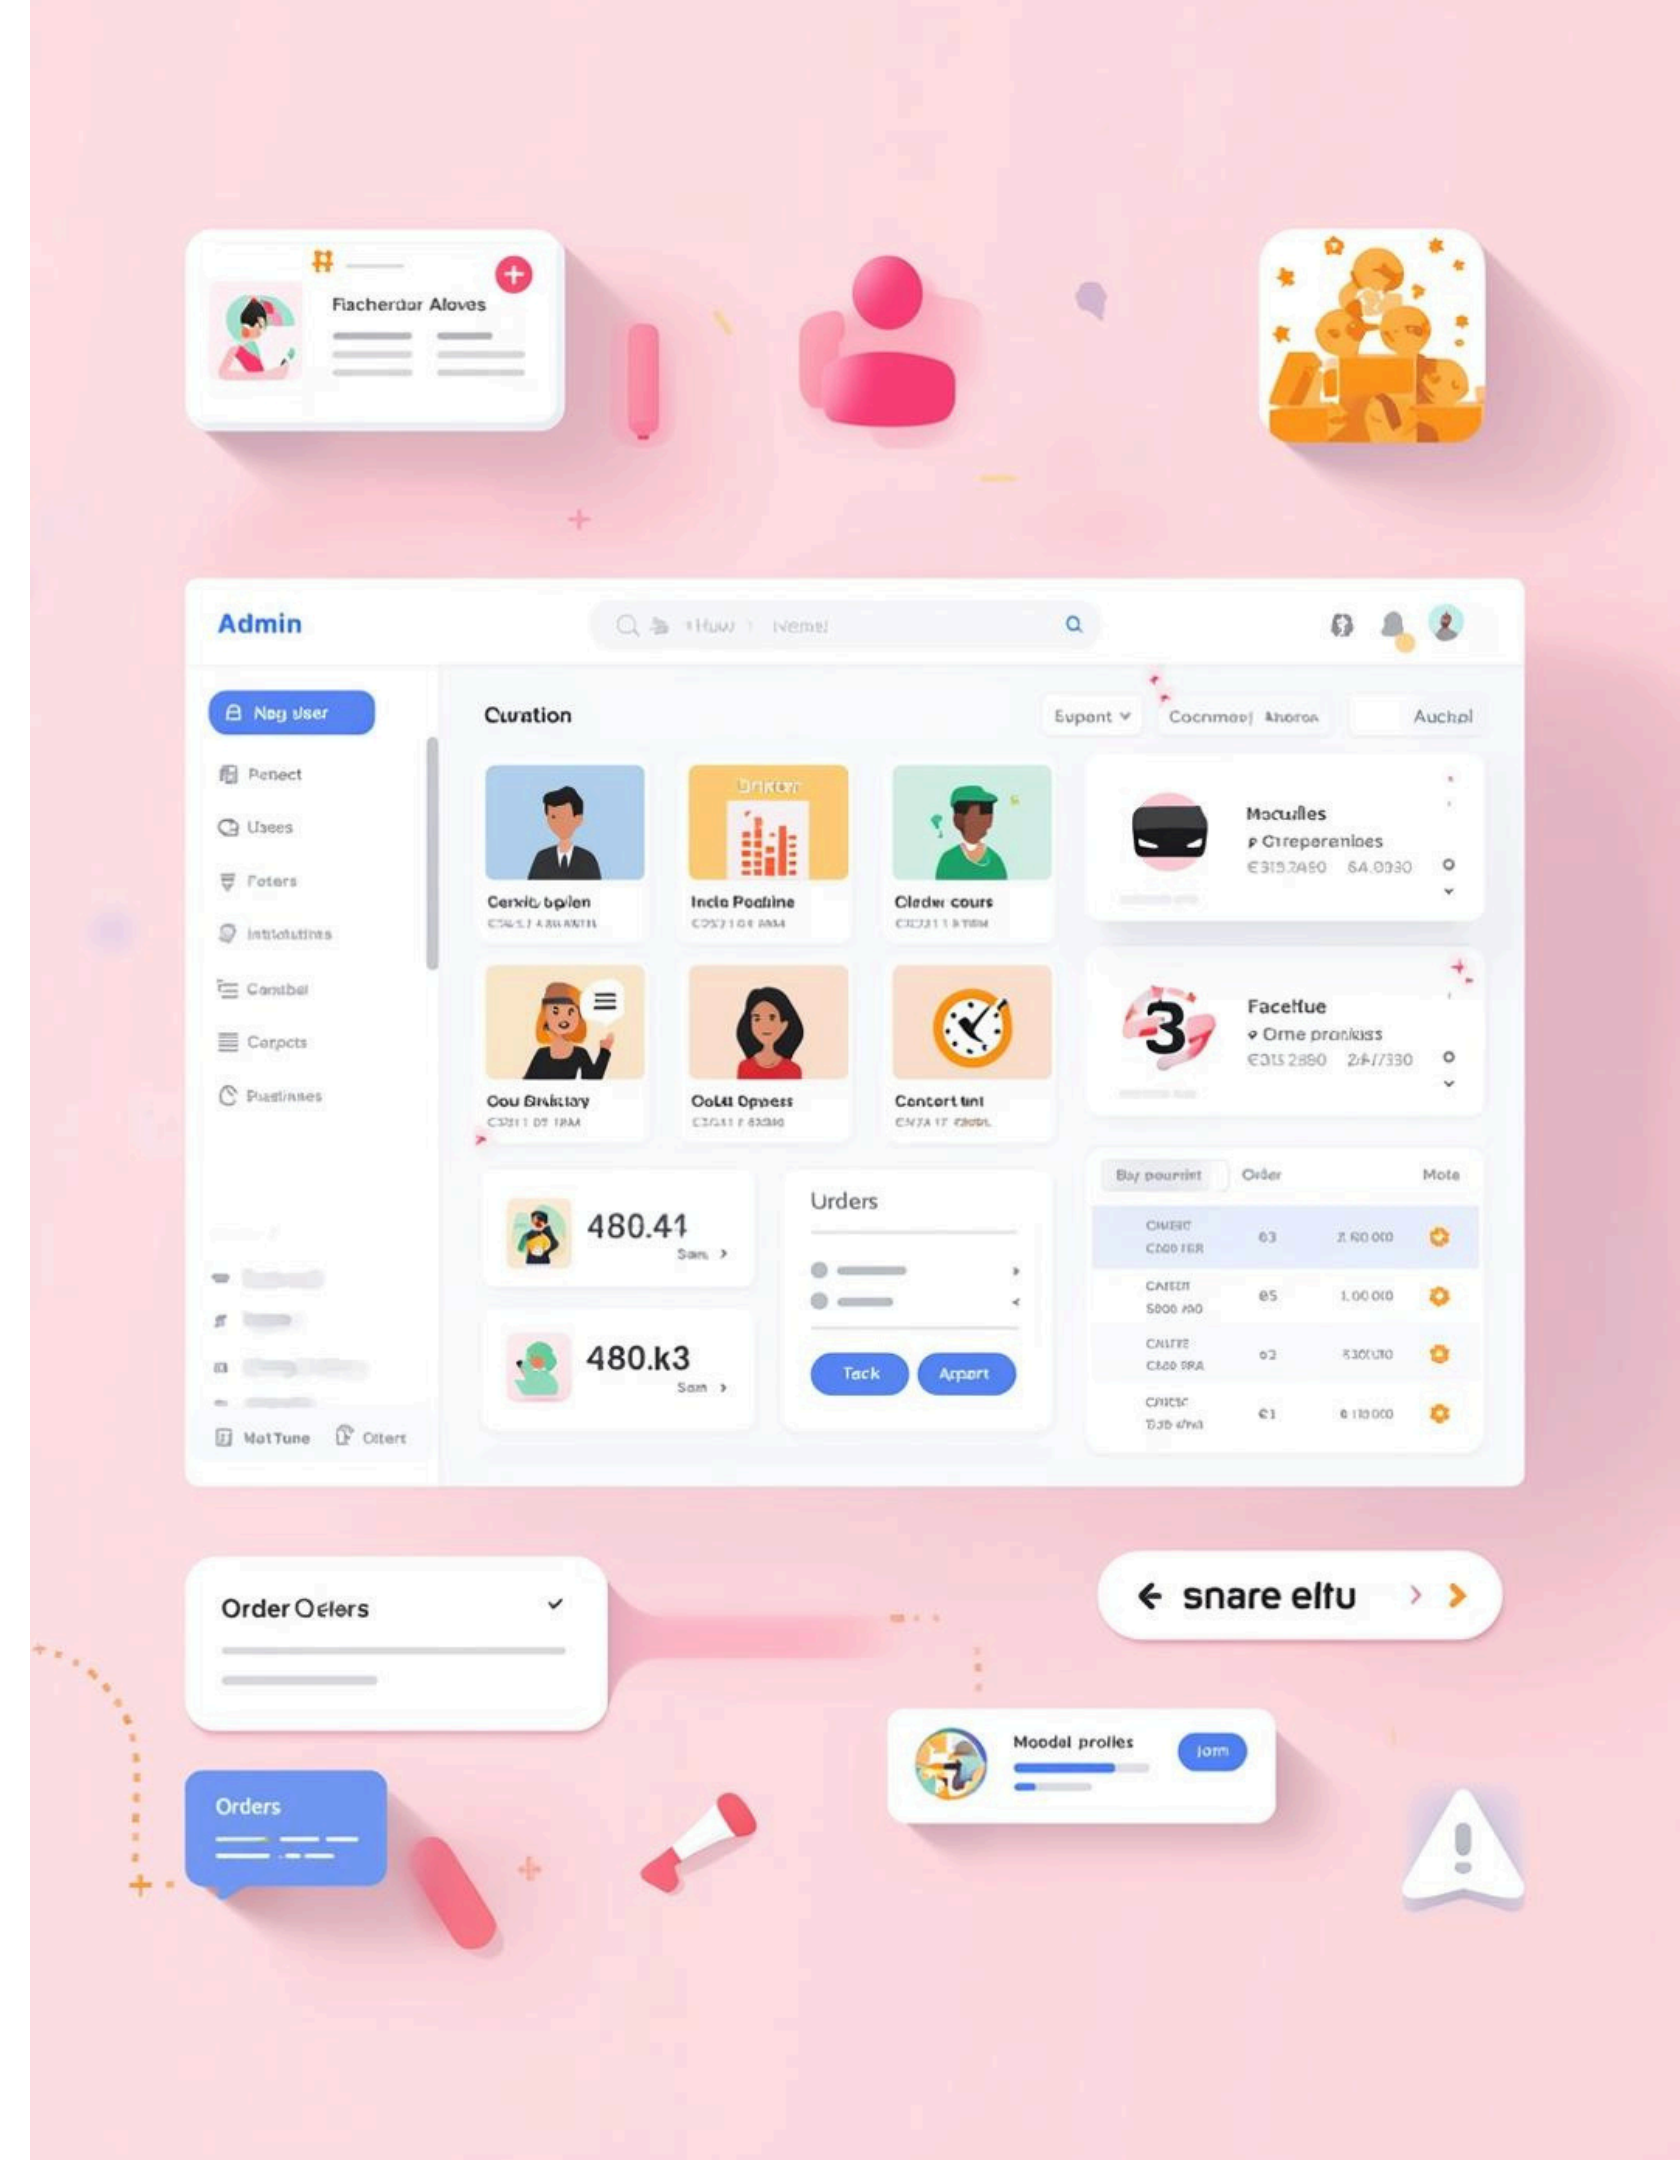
Fiacherdor Aloves

Admin

Nog user

Penect

Usees

Foters

Intitotutines

Combol

Corpcts

Pustinnes

MatTune

Ottert

Curation

Eupont

Cocnmoe| Ahoron

Auchol

Cenxic bplen

Inclo Podtine

Cleder cours

Cou Bristory

Oold Dppess

Concert tml

Macuifles

Crreperenloes

€313.2480 64.0030

Facelfue

Orne pronkiss

€315 2880 2/4/7330

480.41

Sam >

480.k3

Sam >

Urders

Tack

Arpart

Bay pourder

Order

Mote

| | | |
|---|---|---|
| CHIEEC C000 FER | 03 | 2 f00 000 |
| CAIEEH 5000 A00 | 05 | 1.00 000 |
| CAIEE C100 FRA | 02 | 530000 |
| CHIEEC D30 A/HA | 01 | 0 110 000 |

Order Oelers

snare eltu

Orders

Moodal prolles

Jorn